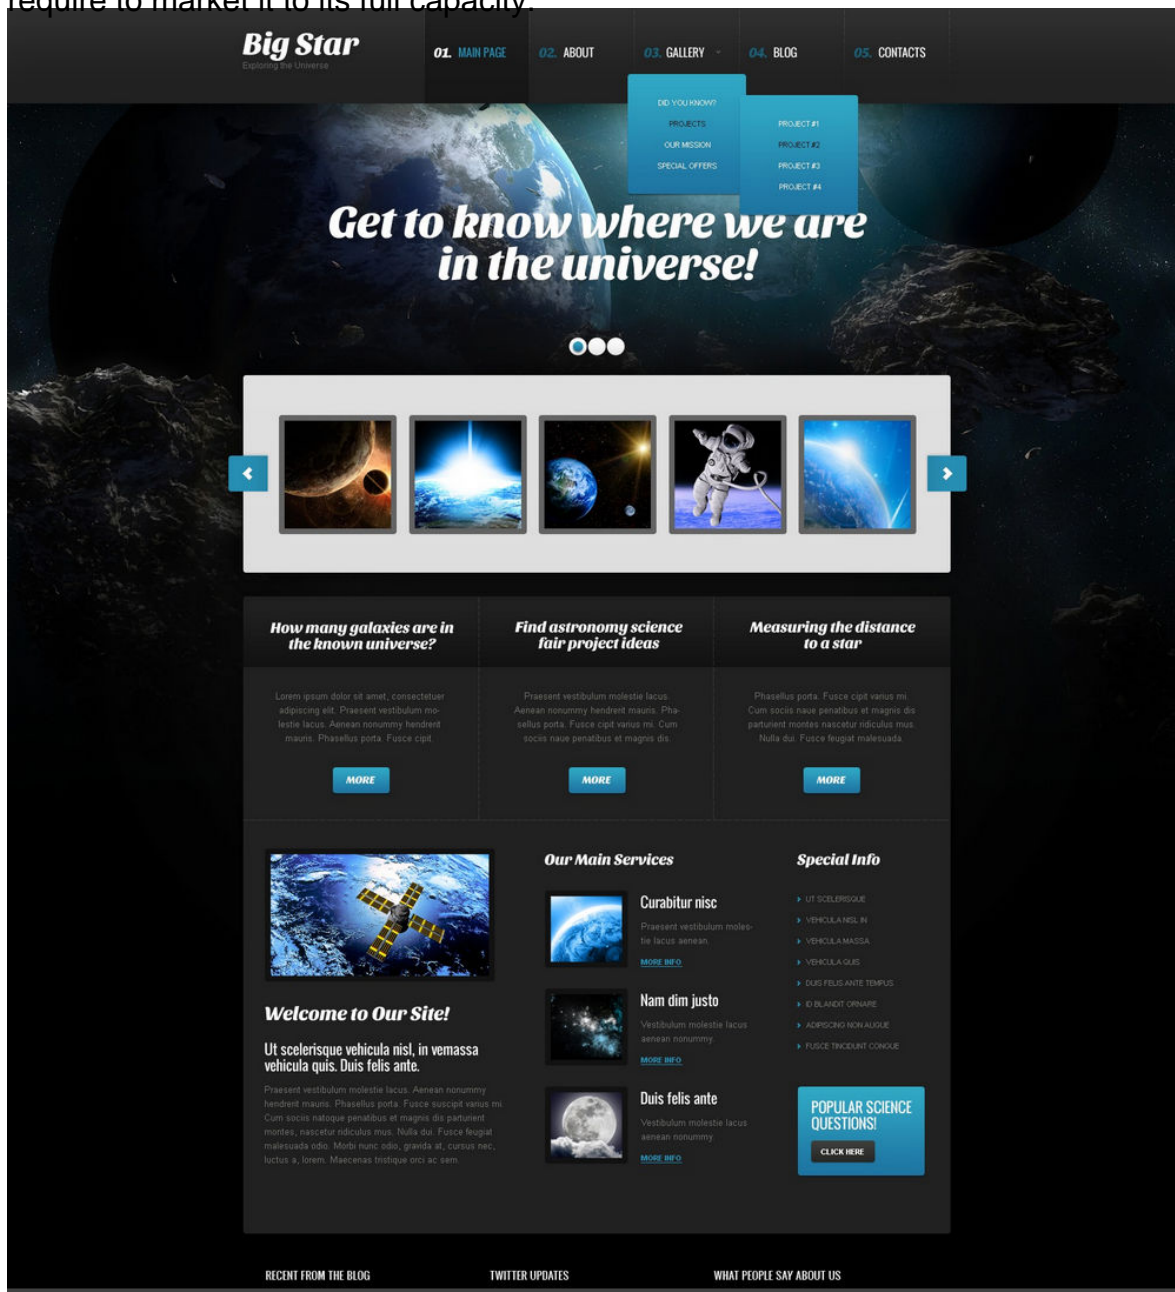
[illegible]

Big Star
Exploring the Universe

01. MAIN PAGE 02. ABOUT 03. GALLERY 04. BLOG 05. CONTACTS

DID YOU KNOW?
PROJECTS
OUR MISSION
SPECIAL OFFERS

PROJECT #1
PROJECT #2
PROJECT #3
PROJECT #4

Get to know where we are in the universe!

How many galaxies are in the known universe?

Lorem ipsum dolor sit amet, consectetuer adipiscing elit. Praesent vestibulum molestie lacus. Aenean nonummy hendrerit mauris. Phasellus porta. Fusce cipit.

MORE

Find astronomy science fair project ideas

Praesent vestibulum molestie lacus. Aenean nonummy hendrerit mauris. Phasellus porta. Fusce cipit varius mi. Cum sociis naue penatibus et magnis dis.

MORE

Measuring the distance to a star

Phasellus porta. Fusce cipit varius mi. Cum sociis naue penatibus et magnis dis parturient montes nascetur ridiculus mus. Nulla dui. Fusce feugiat malesuada.

MORE

Welcome to Our Site!

Ut scelerisque vehicula nisl, in vemassa vehicula quis. Duis felis ante.

Praesent vestibulum molestie lacus. Aenean nonummy hendrerit mauris. Phasellus porta. Fusce suscipit varius mi. Cum sociis natoque penatibus et magnis dis parturient montes, nascetur ridiculus mus. Nulla dui. Fusce feugiat malesuada odio. Morbi nunc odio, gravida at, cursus nec, luctus a, lorem. Maecenas tristique orci ac sem.

Our Main Services

Curabitur nisc
Praesent vestibulum molestie lacus aenean.
MORE INFO

Nam dim justo
Vestibulum molestie lacus aenean nonummy.
MORE INFO

Duis felis ante
Vestibulum molestie lacus aenean nonummy.
MORE INFO

Special Info

UT SCELERISQUE
VEHICULA NISL IN
VEHICULA MASSA
VEHICULA QUIS
DUIS FELIS ANTE TEMPUS
ID BLANDIT ORNARE
ADIPISCING NON AUGUE
FUSCE TINCIDUNT CONGUE

POPULAR SCIENCE QUESTIONS!
CLICK HERE

RECENT FROM THE BLOG
TWITTER UPDATES
WHAT PEOPLE SAY ABOUT US